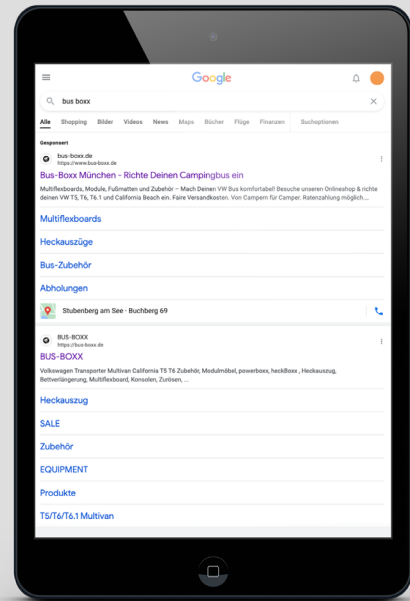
Google

bus boxx

Alle Shopping Bilder Videos News Maps Bücher Flüge Finanzen Suchoptionen

Gesponsert

bus-boxx.de
https://www.bus-boxx.de

Bus-Boxx München - Richte Deinen Campingbus ein

Multiflexboards, Module, Fußmatten und Zubehör – Mach Deinen VW Bus komfortabel! Besuche unseren Onlineshop & richte deinen VW T5, T6, T6.1 und California Beach ein. Faire Versandkosten. Von Campern für Camper. Ratenzahlung möglich...

Multiflexboards

Heckauszüge

Bus-Zubehör

Abholungen

Stubenberg am See · Buchberg 69

BUS-BOXX
https://bus-boxx.de

BUS-BOXX

Volkswagen Transporter Multivan California T5 T6 Zubehör, Modulmöbel, powerboxx, heckBoxx , Heckauszug, Bettverlängerung, Multiflexboard, Konsolen, Zurösen, ...

Heckauszug

SALE

Zubehör

EQUIPMENT

Produkte

T5/T6/T6.1 Multivan